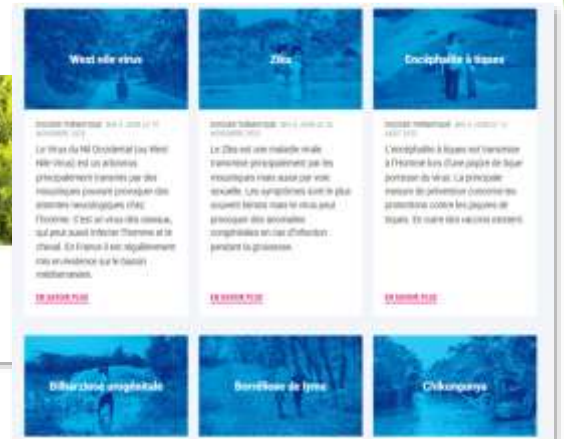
West nile virus

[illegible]

Le Virus du Nil Occidental (ou West Nile Virus) est un arbovirus principalement transmis par des moustiques pouvant provoquer des atteintes neurologiques chez l'homme. C'est un virus des oiseaux, qui peut aussi infecter l'homme et le cheval. En France il est régulièrement mis en évidence sur le bassin méditerranéen.

EN SAVOIR PLUS

Zika

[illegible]

Le Zika est une maladie virale transmise principalement par les moustiques mais aussi par voie sexuelle. Les symptômes sont le plus souvent bénins mais le virus peut provoquer des anomalies congénitales en cas d'infection pendant la grossesse.

EN SAVOIR PLUS

Encéphalite à tiques

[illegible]

L'encéphalite à tiques est transmise à l'homme lors d'une piqûre de tique porteuse du virus. La principale mesure de prévention concerne les protections contre les piqûres de tiques. En outre des vaccins existent.

EN SAVOIR PLUS

Bilharziose urogénitale

Borréliose de lyme

Chikungunya